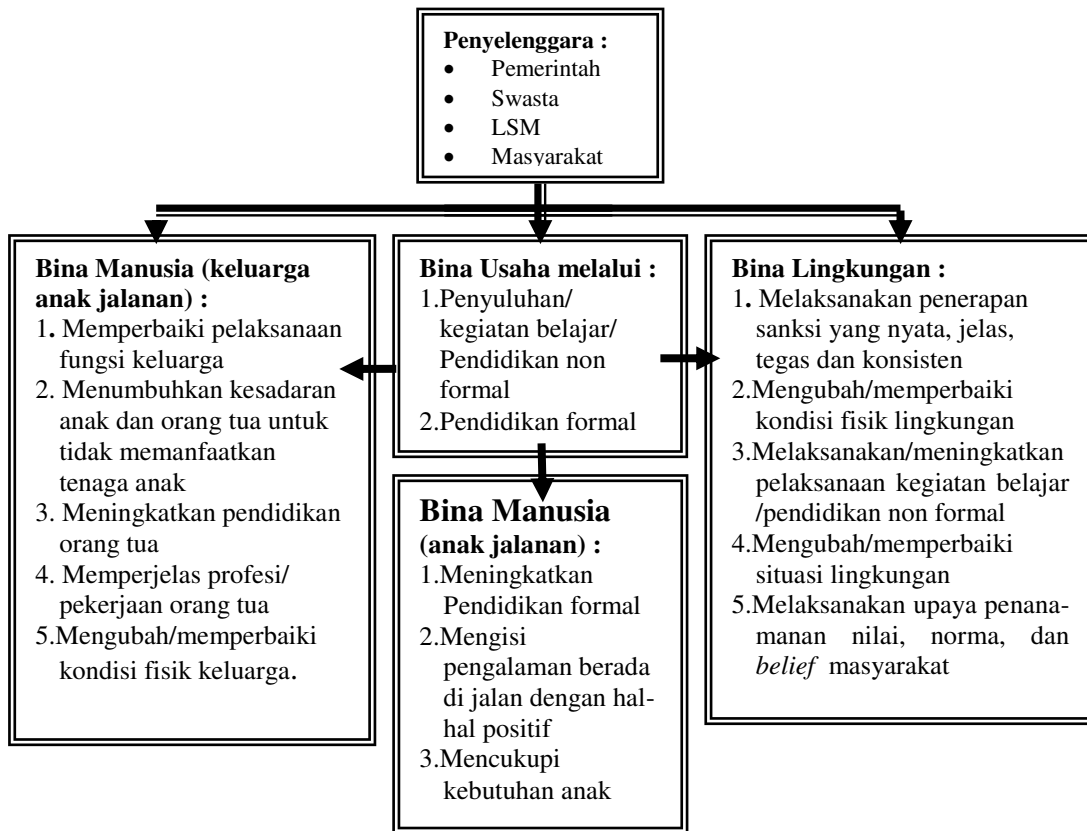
Penyelenggara :
- Pemerintah
- Swasta
- LSM
- Masyarakat

Bina Manusia (keluarga anak jalanan) :
1. Memperbaiki pelaksanaan fungsi keluarga
2. Menumbuhkan kesadaran anak dan orang tua untuk tidak memanfaatkan tenaga anak
3. Meningkatkan pendidikan orang tua
4. Memperjelas profesi/ pekerjaan orang tua
5.Mengubah/memperbaiki kondisi fisik keluarga.

Bina Usaha melalui :
1.Penyuluhan/ kegiatan belajar/ Pendidikan non formal
2.Pendidikan formal

Bina Manusia (anak jalanan) :
1.Meningkatkan Pendidikan formal
2.Mengisi pengalaman berada di jalan dengan hal-hal positif
3.Mencukupi kebutuhan anak

Bina Lingkungan :
1. Melaksanakan penerapan sanksi yang nyata, jelas, tegas dan konsisten
2.Mengubah/memperbaiki kondisi fisik lingkungan
3.Melaksanakan/meningkatkan pelaksanaan kegiatan belajar /pendidikan non formal
4.Mengubah/memperbaiki situasi lingkungan
5.Melaksanakan upaya penanamanan nilai, norma, dan *belief* masyarakat